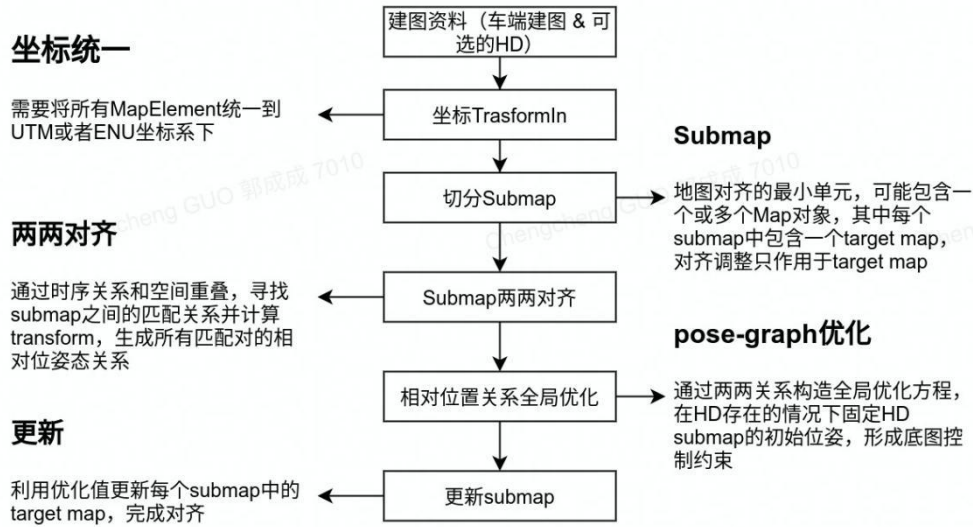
建图资料（车端建图 & 可选的HD）

坐标统一

需要将所有MapElement统一到UTM或者ENU坐标系下

坐标TrasformIn

Submap

切分Submap

地图对齐的最小单元，可能包含一个或多个Map对象，其中每个submap中包含一个target map，对齐调整只作用于target map

两两对齐

通过时序关系和空间重叠，寻找submap之间的匹配关系并计算transform，生成所有匹配对的相对位姿态关系

Submap两两对齐

pose-graph优化

相对位置关系全局优化

通过两两关系构造全局优化方程，在HD存在的情况下固定HD submap的初始位姿，形成底图控制约束

更新

利用优化值更新每个submap中的target map，完成对齐

更新submap

Chengcheng GUO 郭成成 7010
Chengcheng GUO 郭成成 7010